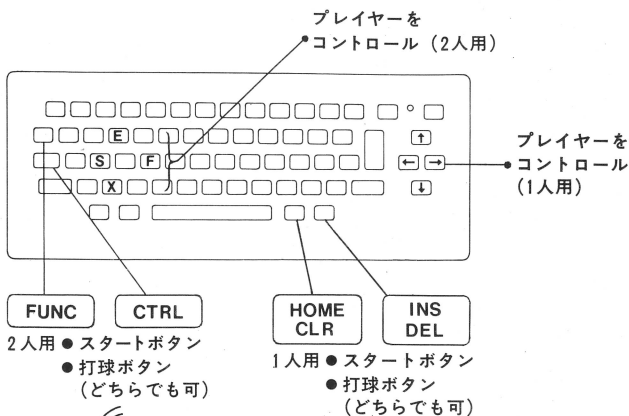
プレイヤーを
●コントロール（2人用）

E
S F
X

↑
← →
↓

プレイヤーを
●コントロール
（1人用）

FUNC
CTRL
HOME CLR
INS DEL

2人用 ● スタートボタン
● 打球ボタン
（どちらでも可）

1人用 ● スタートボタン
● 打球ボタン
（どちらでも可）